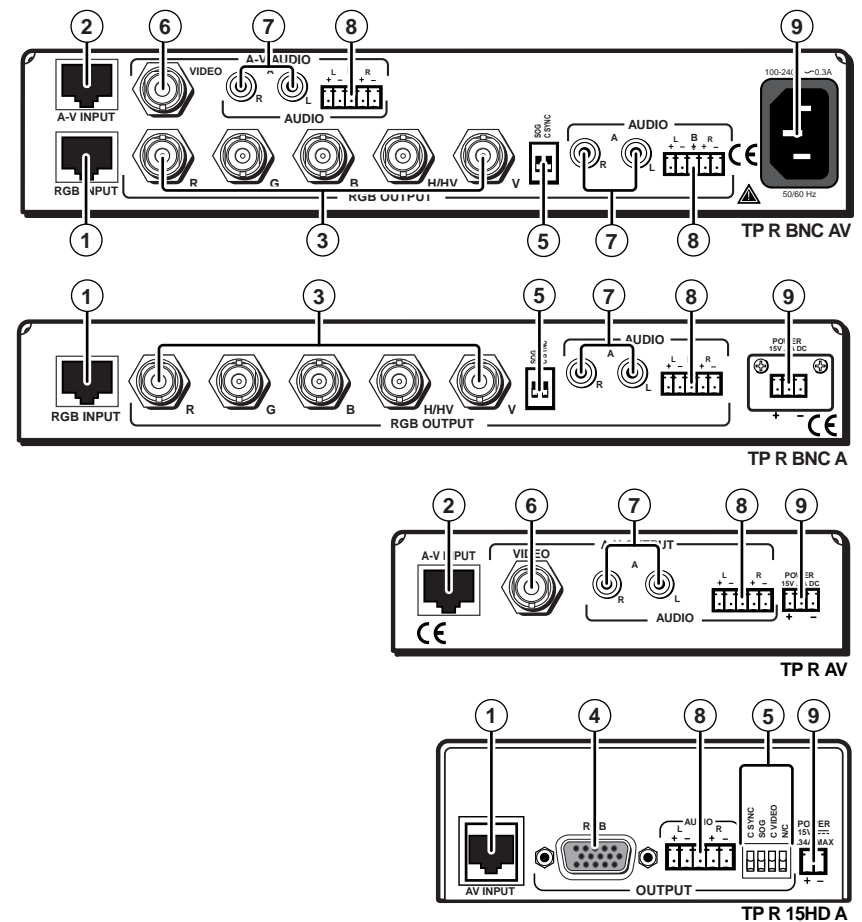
2 6 7 8 9

A-V INPUT

VIDEO

A-V AUDIO

R L

L R
+ – + –

AUDIO

100-240 ~ 0.3A

50/60 Hz

RGB INPUT

R G B H/HV V

RGB OUTPUT

SOG
C SYNC

AUDIO

A

R L

L B R
+ – + – + –

CE

1 3 5 7 8

TP R BNC AV

1 3 5 7 8 9

RGB INPUT

R G B H/HV V

RGB OUTPUT

SOG
C SYNC

AUDIO

A

R L

L R
+ – + –

POWER
15V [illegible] A DC

+ –

CE

TP R BNC A

2 6 7 8 9

A-V INPUT

VIDEO

A-V OUTPUT

A

R L

L R
+ – + –

AUDIO

POWER
15V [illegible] A DC

+ –

CE

TP R AV

1 4 8 5 9

AV INPUT

RGB

AUDIO
L R
+ – + –

OUTPUT

C SYNC
SOG
C VIDEO
N/C

POWER
15V
.34A MAX

+ –

TP R 15HD A